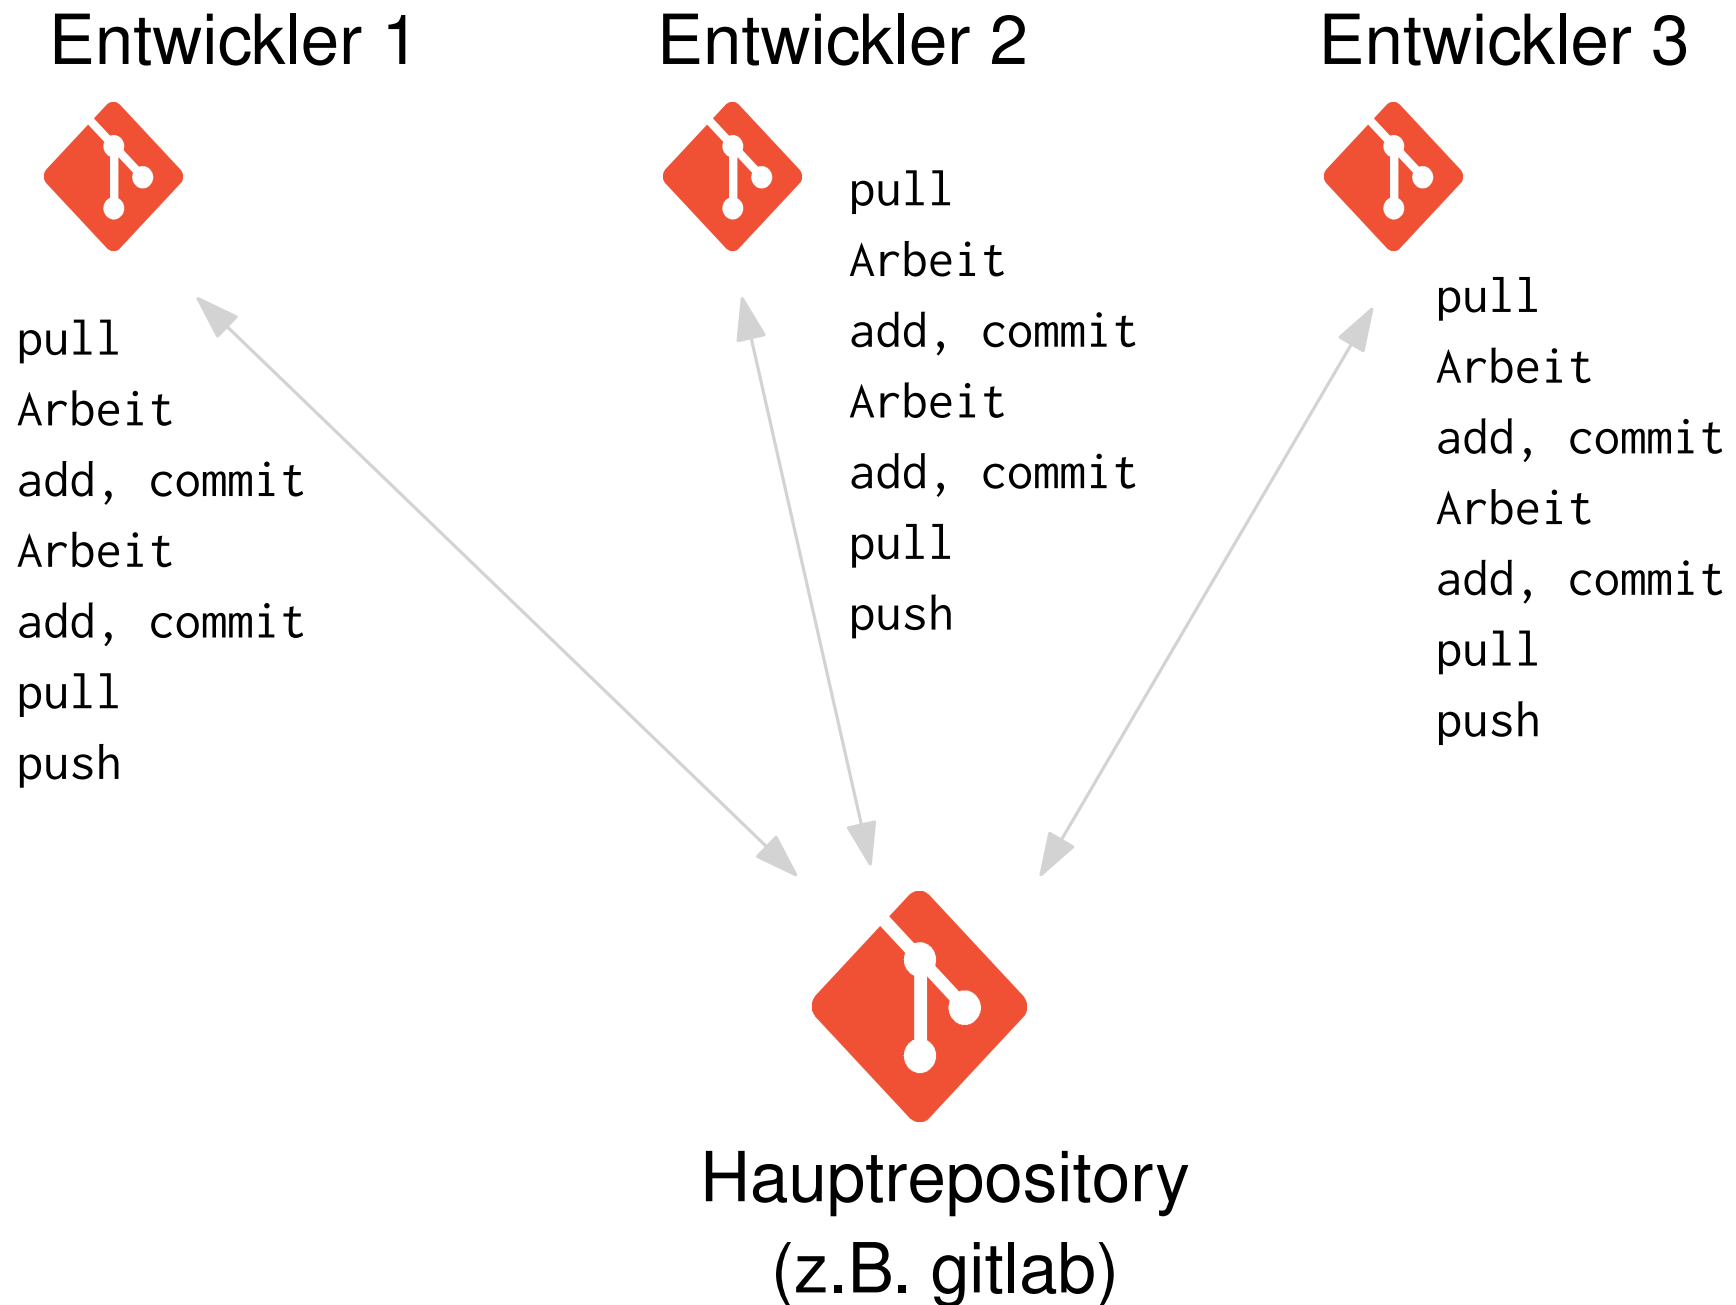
Entwickler 1

Entwickler 2

Entwickler 3

pull
Arbeit
add, commit
Arbeit
add, commit
pull
push

pull
Arbeit
add, commit
Arbeit
add, commit
pull
push

pull
Arbeit
add, commit
Arbeit
add, commit
pull
push

Hauptrepository
(z.B. gitlab)